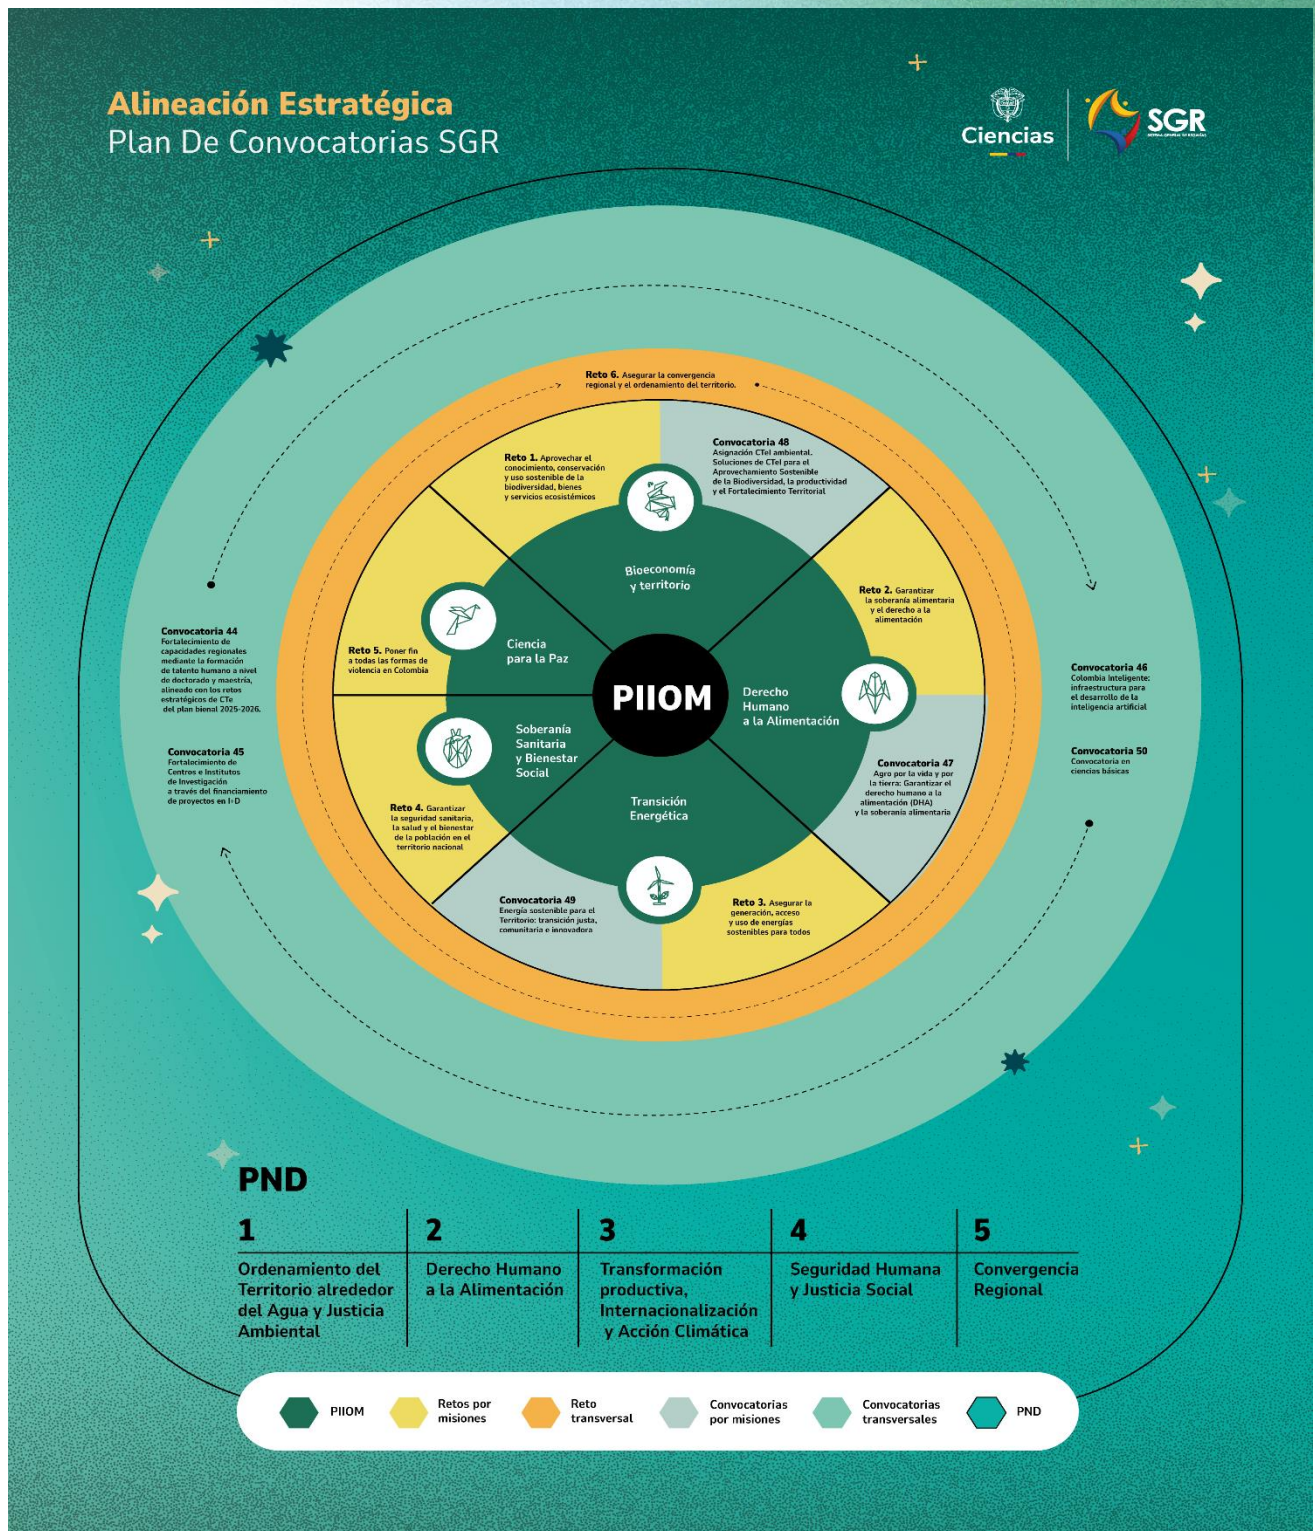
Alineación Estratégica
Plan De Convocatorias SGR

Ciencias

SGR

Reto 6. Asegurar la convergencia regional y el ordenamiento del territorio.

Reto 1. Aprovechar el conocimiento, conservación y uso sostenible de la biodiversidad, bienes y servicios ecosistémicos

Convocatoria 48
Asignación CTeI ambiental. Soluciones de CTeI para el Aprovechamiento Sostenible de la Biodiversidad, la productividad y el Fortalecimiento Territorial

Bioeconomía y territorio

Reto 2. Garantizar la soberanía alimentaria y el derecho a la alimentación

Reto 5. Poner fin a todas las formas de violencia en Colombia

Ciencia para la Paz

PIIOM

Derecho Humano a la Alimentación

Convocatoria 44
Fortalecimiento de capacidades regionales mediante la formación de talento humano a nivel de doctorado y maestría, alineado con los retos estratégicos de CTe del plan bienal 2025-2026.

Convocatoria 45
Fortalecimiento de Centros e Institutos de Investigación a través del financiamiento de proyectos en I+D

Soberanía Sanitaria y Bienestar Social

Convocatoria 46
Colombia Inteligente: infraestructura para el desarrollo de la inteligencia artificial

Convocatoria 50
Convocatoria en ciencias básicas

Convocatoria 47
Agro por la vida y por la tierra: Garantizar el derecho humano a la alimentación (DHA) y la soberanía alimentaria

Reto 4. Garantizar la seguridad sanitaria, la salud y el bienestar de la población en el territorio nacional

Transición Energética

Convocatoria 49
Energía sostenible para el Territorio: transición justa, comunitaria e innovadora

Reto 3. Asegurar la generación, acceso y uso de energías sostenibles para todos

PND

| 1 | 2 | 3 | 4 | 5 |
|---|---|---|---|---|
| Ordenamiento del Territorio alrededor del Agua y Justicia Ambiental | Derecho Humano a la Alimentación | Transformación productiva, Internacionalización y Acción Climática | Seguridad Humana y Justicia Social | Convergencia Regional |

PIIOM
Retos por misiones
Reto transversal
Convocatorias por misiones
Convocatorias transversales
PND